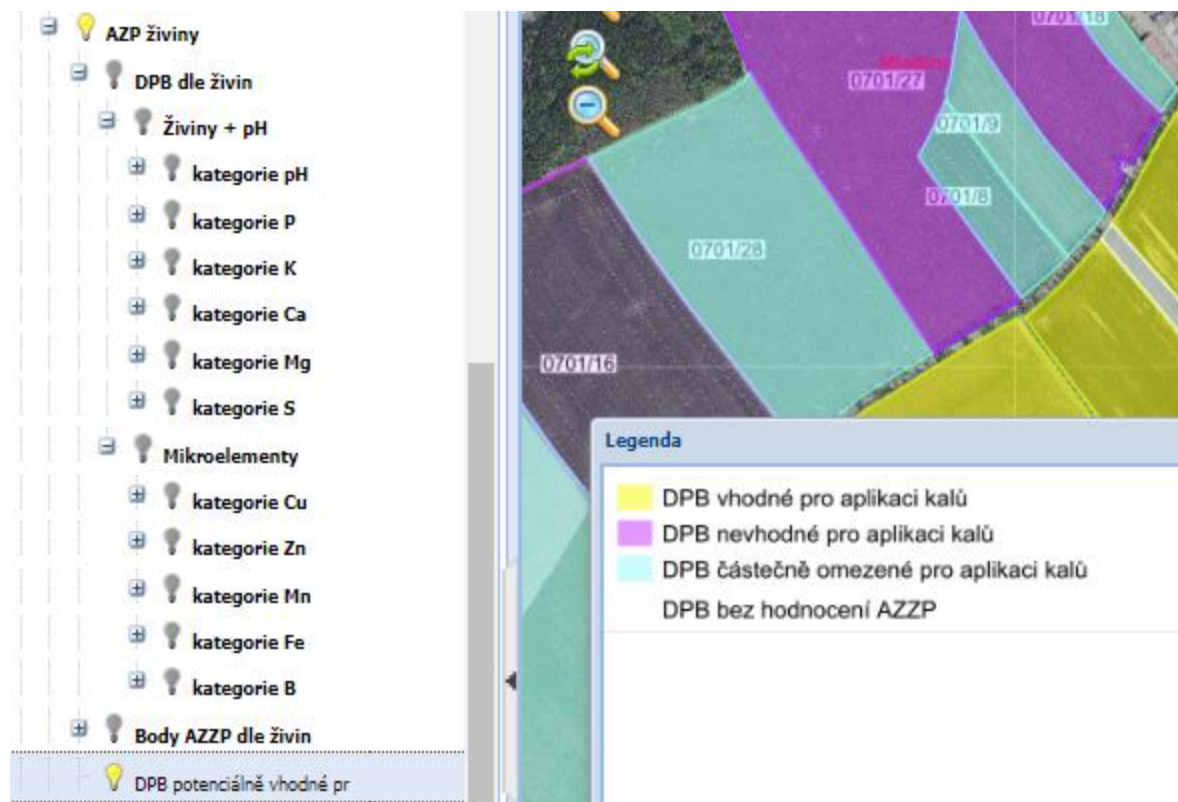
AZP živiny
DPB dle živin
Živiny + pH
kategorie pH
kategorie P
kategorie K
kategorie Ca
kategorie Mg
kategorie S
Mikroelementy
kategorie Cu
kategorie Zn
kategorie Mn
kategorie Fe
kategorie B
Body AZZP dle živin
DPB potenciálně vhodné pr

0701/18
0701/27
0701/9
0701/8
0701/28
0701/16

Legenda
DPB vhodné pro aplikaci kalů
DPB nevhodné pro aplikaci kalů
DPB částečně omezené pro aplikaci kalů
DPB bez hodnocení AZZP